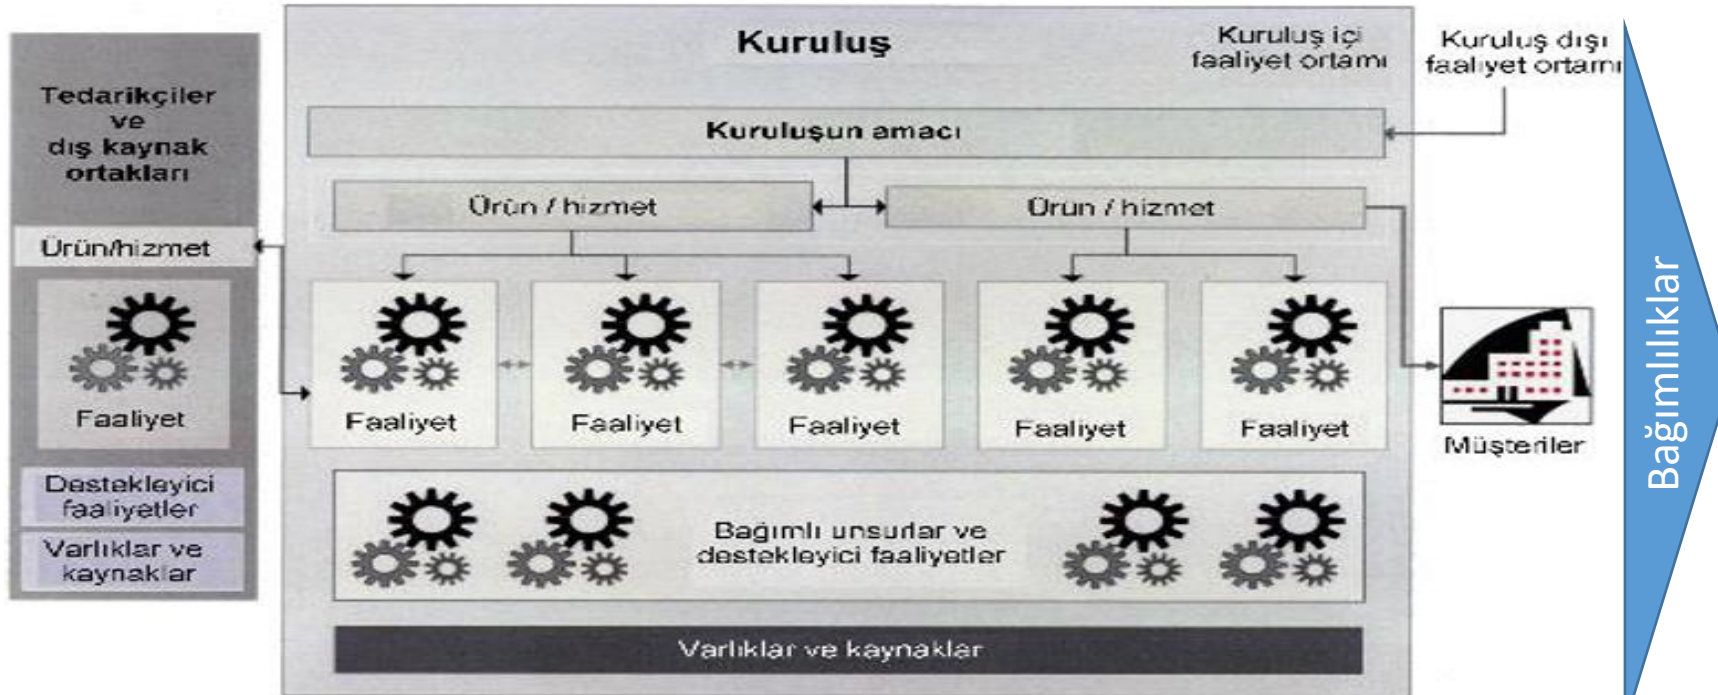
Tedarikçiler ve dış kaynak ortakları

Ürün/hizmet

Faaliyet

Destekleyici faaliyetler

Varlıklar ve kaynaklar

Kuruluş

Kuruluş içi faaliyet ortamı

Kuruluş dışı faaliyet ortamı

Kuruluşun amacı

Ürün / hizmet

Ürün / hizmet

Faaliyet

Faaliyet

Faaliyet

Faaliyet

Faaliyet

Müşteriler

Bağımlı unsurlar ve destekleyici faaliyetler

Varlıklar ve kaynaklar

Bağımlılıklar